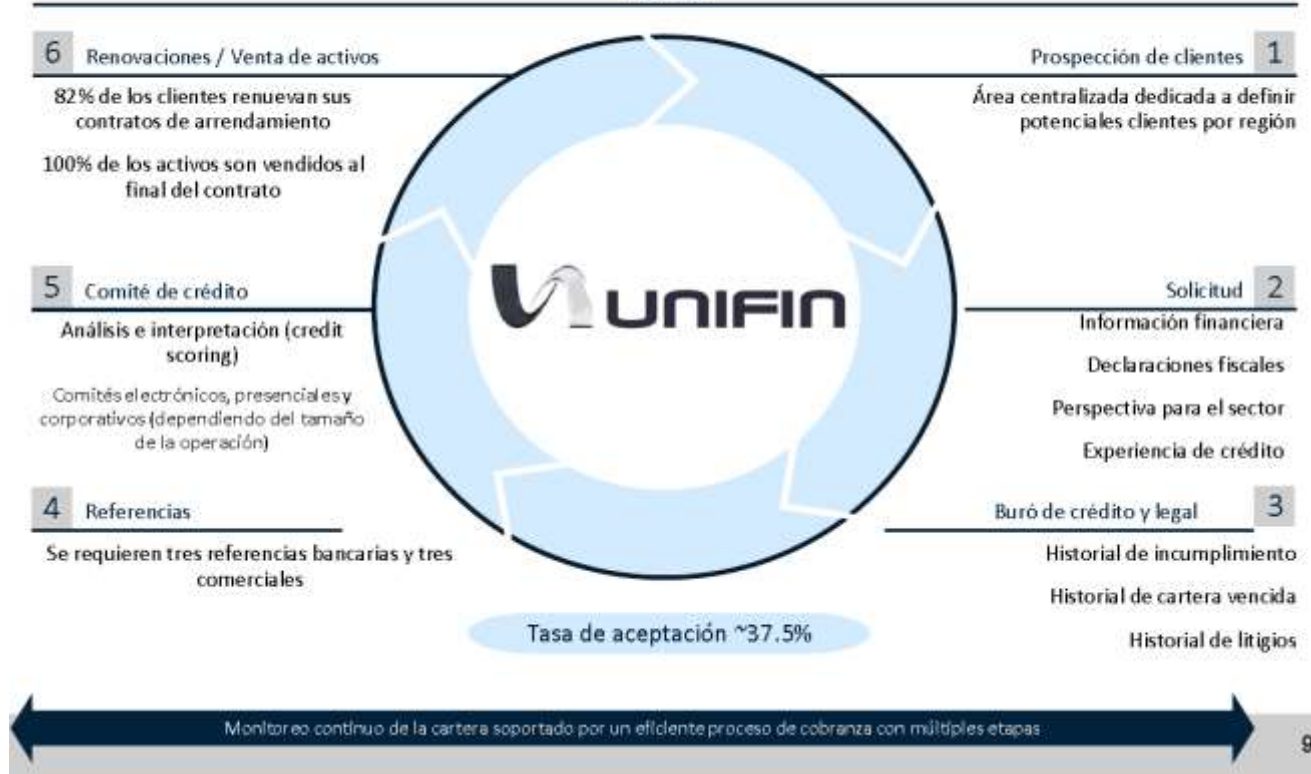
6 Renovaciones / Venta de activos

82% de los clientes renuevan sus contratos de arrendamiento

100% de los activos son vendidos al final del contrato

Prospección de clientes 1

Área centralizada dedicada a definir potenciales clientes por región

5 Comité de crédito

Análisis e interpretación (credit scoring)

Comités electrónicos, presenciales y corporativos (dependiendo del tamaño de la operación)

UNIFIN

Solicitud 2

Información financiera

Declaraciones fiscales

Perspectiva para el sector

Experiencia de crédito

4 Referencias

Se requieren tres referencias bancarias y tres comerciales

Buró de crédito y legal 3

Historial de incumplimiento

Historial de cartera vencida

Historial de litigios

Tasa de aceptación ~37.5%

Monitoreo continuo de la cartera soportado por un eficiente proceso de cobranza con múltiples etapas

9